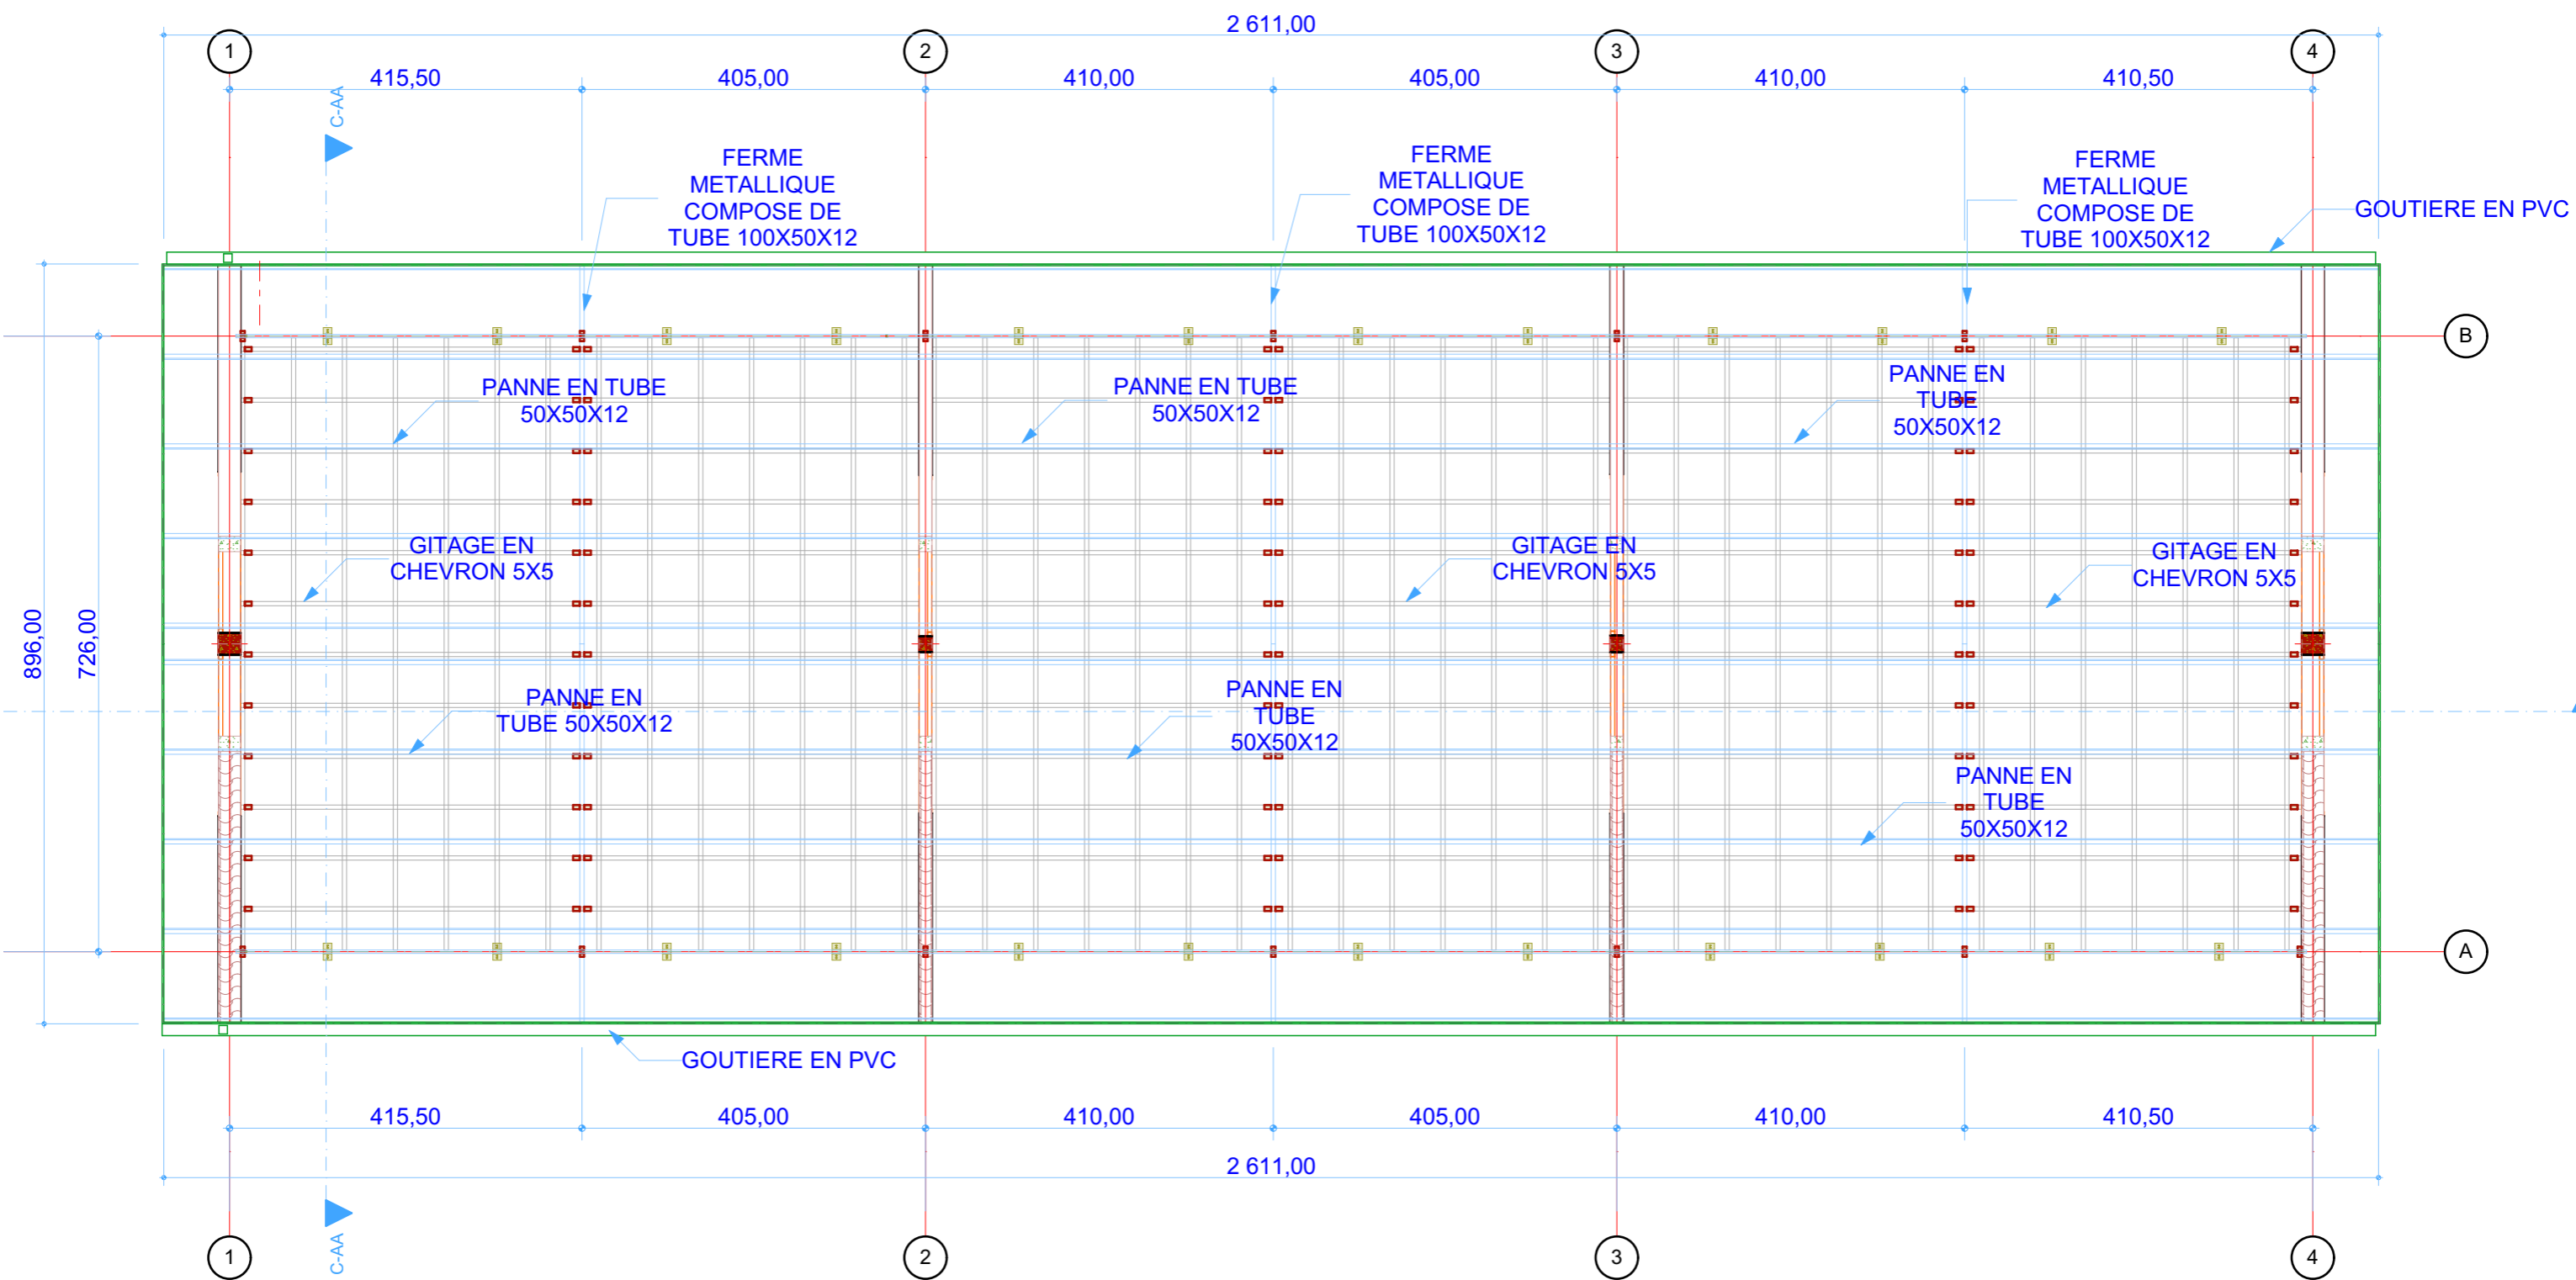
2 611,00

1 2 3 4

415,50 405,00 410,00 405,00 410,00 410,50

C-AA

FERME METALLIQUE COMPOSE DE TUBE 100X50X12

FERME METALLIQUE COMPOSE DE TUBE 100X50X12

FERME METALLIQUE COMPOSE DE TUBE 100X50X12

GOUTIERE EN PVC

B

PANNE EN TUBE 50X50X12

PANNE EN TUBE 50X50X12

PANNE EN TUBE 50X50X12

GITAGE EN CHEVRON 5X5

GITAGE EN CHEVRON 5X5

GITAGE EN CHEVRON 5X5

896,00

726,00

PANNE EN TUBE 50X50X12

PANNE EN TUBE 50X50X12

PANNE EN TUBE 50X50X12

A

GOUTIERE EN PVC

415,50 405,00 410,00 405,00 410,00 410,50

2 611,00

C-AA

1 2 3 4